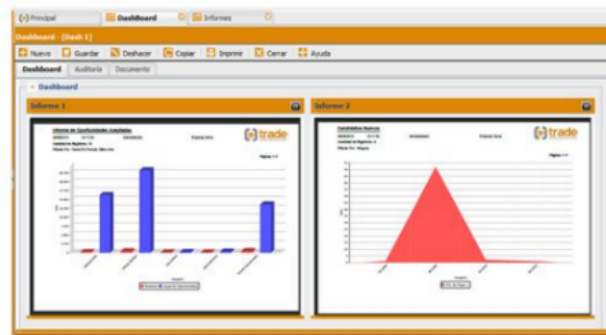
Principal | Dashboard | Informes

Dashboard - [Dash 1]

Nuevo | Guardar | Deshacer | Copiar | Imprimir | Cerrar | Ayuda

Dashboard | Auditoría | Documento

Dashboard

Informe 1

Informe de Oportunidades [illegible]

trade

Informe 2

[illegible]

trade